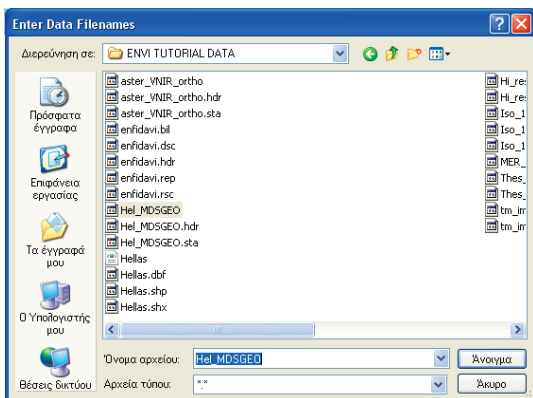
Enter Data Filenames

Διερεύνηση σε: ENVI TUTORIAL DATA

Πρόσφατα έγγραφα
Επιφάνεια εργασίας
Τα έγγραφά μου
Ο Υπολογιστής μου
Θέσεις δικτύου

aster_VNIR_ortho
aster_VNIR_ortho.hdr
aster_VNIR_ortho.sta
enfidavi.bil
enfidavi.dsc
enfidavi.hdr
enfidavi.rep
enfidavi.rsc
Hel_MDSGEO
Hel_MDSGEO.hdr
Hel_MDSGEO.sta
Hellas
Hellas.dbf
Hellas.shp
Hellas.shx

Hi_re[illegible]
Hi_re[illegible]
Iso_1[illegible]
Iso_1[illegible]
Iso_1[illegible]
MER_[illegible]
Thes_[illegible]
Thes_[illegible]
tm_im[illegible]
tm_im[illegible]

Όνομα αρχείου: Hel_MDSGEO
Αρχεία τύπου: *.*

Άνοιγμα
Άκυρο